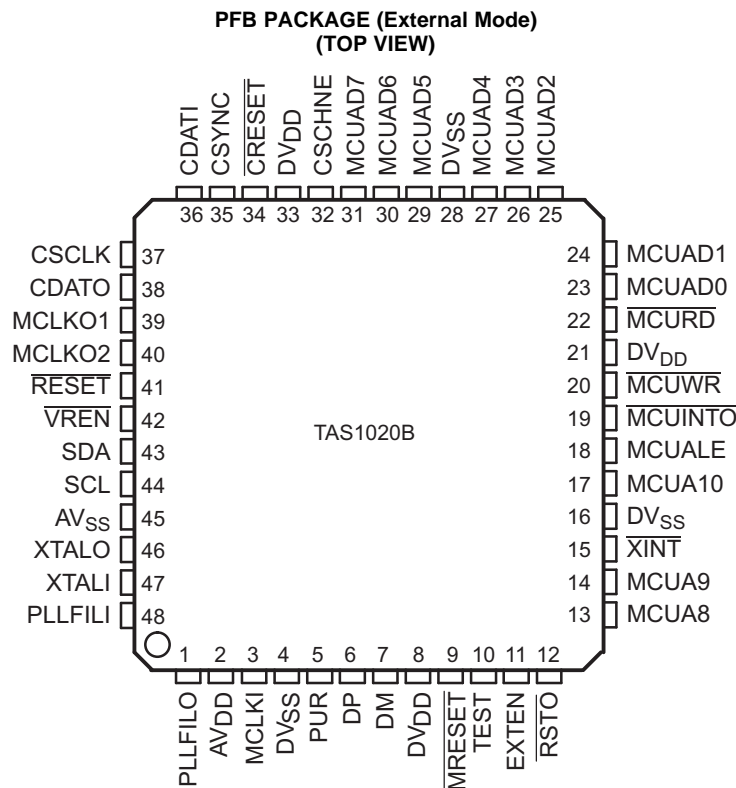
PFB PACKAGE (External Mode)
(TOP VIEW)

CDATI 36
CSYNC 35
$\overline{\text{CRESET}}$ 34
$DV_{DD}$ 33
CSCHNE 32
MCUAD7 31
MCUAD6 30
MCUAD5 29
$DV_{SS}$ 28
MCUAD4 27
MCUAD3 26
MCUAD2 25

CSCLK 37
CDATO 38
MCLKO1 39
MCLKO2 40
$\overline{\text{RESET}}$ 41
$\overline{\text{VREN}}$ 42
SDA 43
SCL 44
$AV_{SS}$ 45
XTALO 46
XTALI 47
PLLFILI 48

TAS1020B

24 MCUAD1
23 MCUAD0
22 $\overline{\text{MCURD}}$
21 $DV_{DD}$
20 $\overline{\text{MCUWR}}$
19 $\overline{\text{MCUINTO}}$
18 MCUALE
17 MCUA10
16 $DV_{SS}$
15 $\overline{\text{XINT}}$
14 MCUA9
13 MCUA8

1 PLLFILO
2 $AV_{DD}$
3 MCLKI
4 $DV_{SS}$
5 PUR
6 DP
7 DM
8 $DV_{DD}$
9 $\overline{\text{MRESET}}$
10 TEST
11 EXTEN
12 $\overline{\text{RSTO}}$